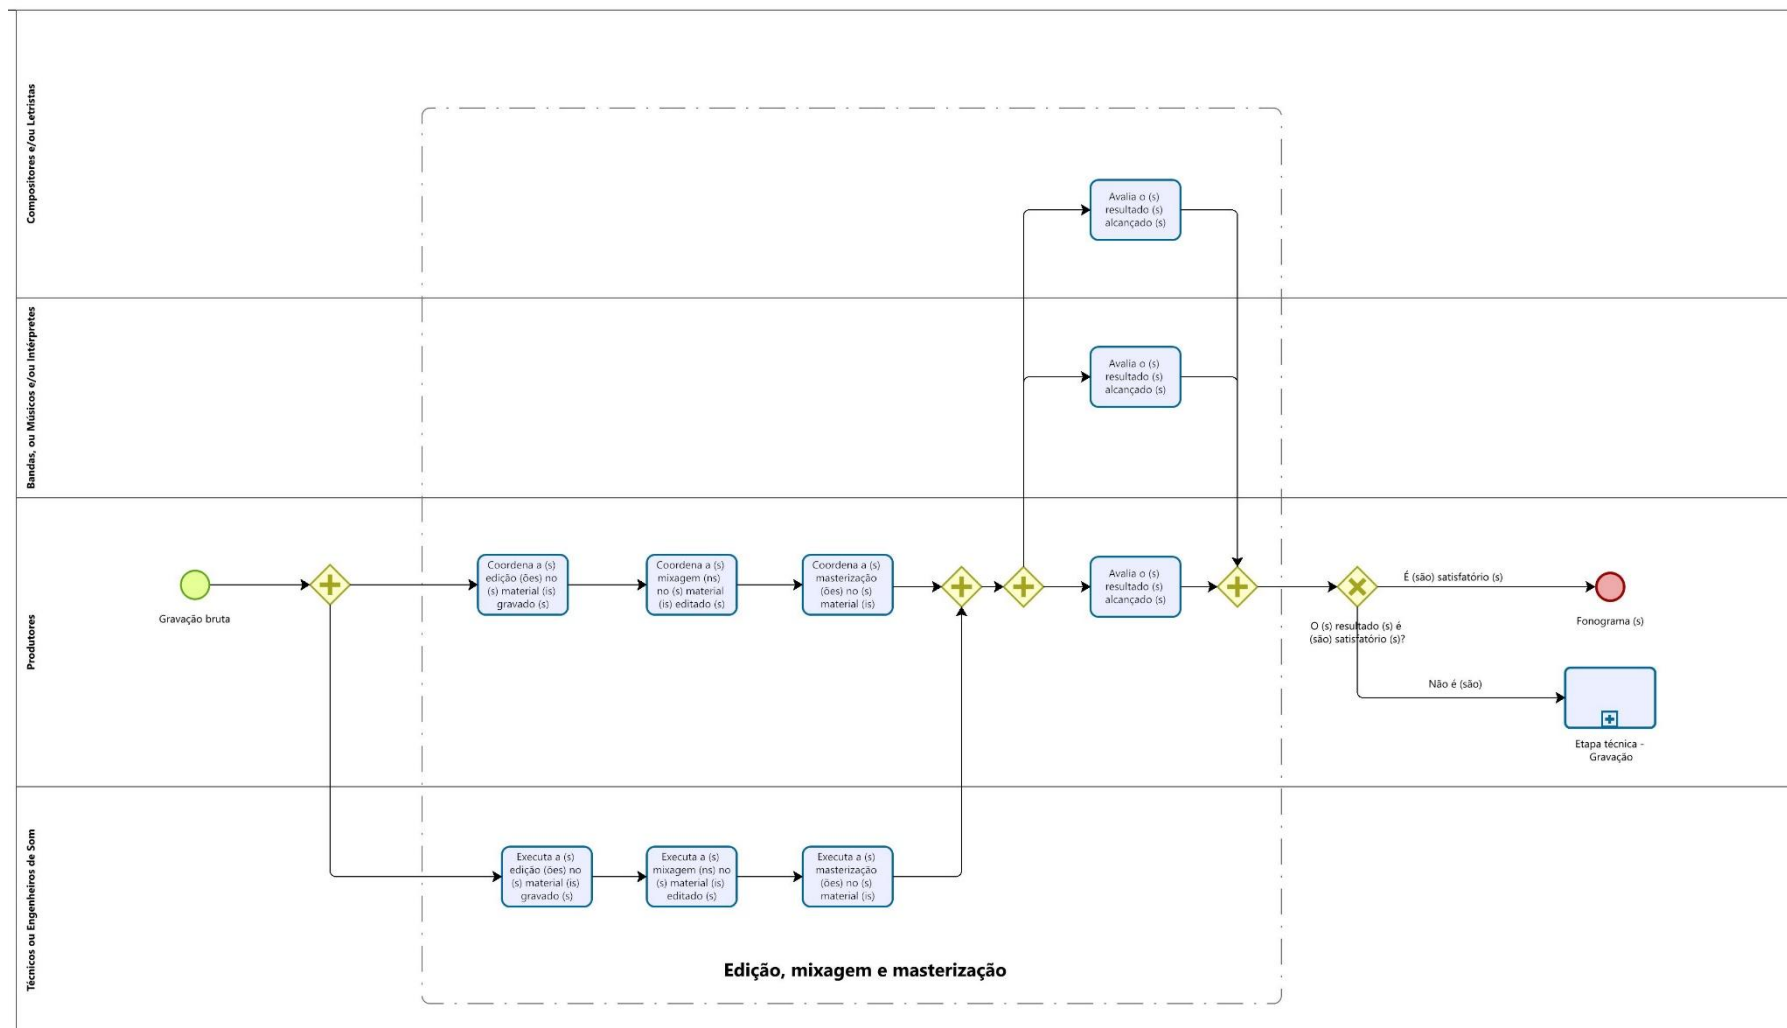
Compositores e/ou Letristas

Avalia o (s) resultado (s) alcançado (s)

Bandas, ou Músicos e/ou Intérpretes

Avalia o (s) resultado (s) alcançado (s)

Produtores

Gravação bruta

Coordena a (s) edição (ões) no (s) material (is) gravado (s)

Coordena a (s) mixagem (ns) no (s) material (is) editado (s)

Coordena a (s) masterização (ões) no (s) material (is)

Avalia o (s) resultado (s) alcançado (s)

O (s) resultado (s) é (são) satisfatório (s)?

É (são) satisfatório (s)

Fonograma (s)

Não é (são)

Etapa técnica - Gravação

Técnicos ou Engenheiros de Som

Executa a (s) edição (ões) no (s) material (is) gravado (s)

Executa a (s) mixagem (ns) no (s) material (is) editado (s)

Executa a (s) masterização (ões) no (s) material (is)

Edição, mixagem e masterização